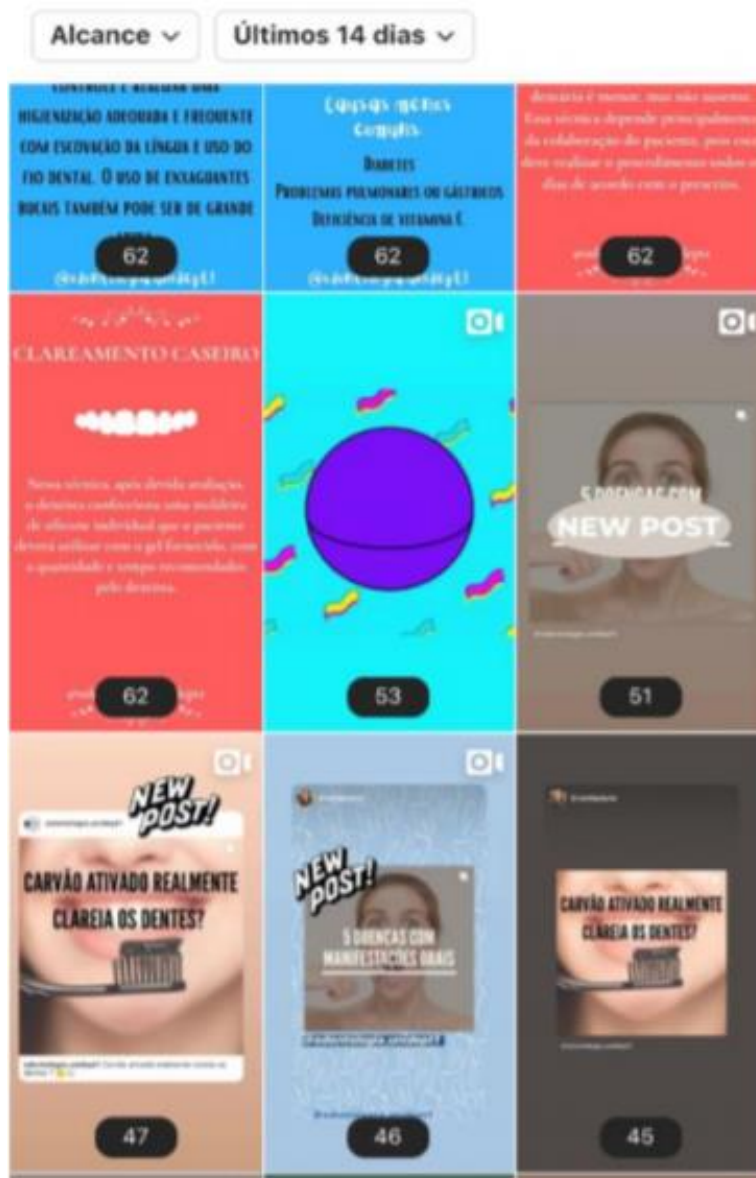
Alcance ⌄ Últimos 14 dias ⌄

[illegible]
HIGIENIZAÇÃO ADEQUADA E FREQUENTE COM ESCOVAÇÃO DA LÍNGUA E USO DO FIO DENTAL. O USO DE ENXAGUANTES BUCAIS TAMBÉM PODE SER DE GRANDE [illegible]
62

Causas menos comuns:
Diabetes
Problemas pulmonares ou gástricos
Deficiência de vitamina C
62

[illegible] é menor, mas não ausente. Essa técnica depende principalmente da colaboração do paciente, pois esse deve realizar o procedimento todos os dias de acordo com o prescrito.
62

CLAREAMENTO CASEIRO
Nessa técnica, após devida avaliação, o dentista confecciona uma moldeira de silicone individual que o paciente deverá utilizar com o gel fornecido, com a quantidade e tempo recomendados pelo dentista.
62

53

5 DOENÇAS COM
NEW POST
51

NEW POST!
CARVÃO ATIVADO REALMENTE CLAREIA OS DENTES?
47

NEW POST!
5 DOENÇAS COM MANIFESTAÇÕES ORAIS
46

CARVÃO ATIVADO REALMENTE CLAREIA OS DENTES?
45